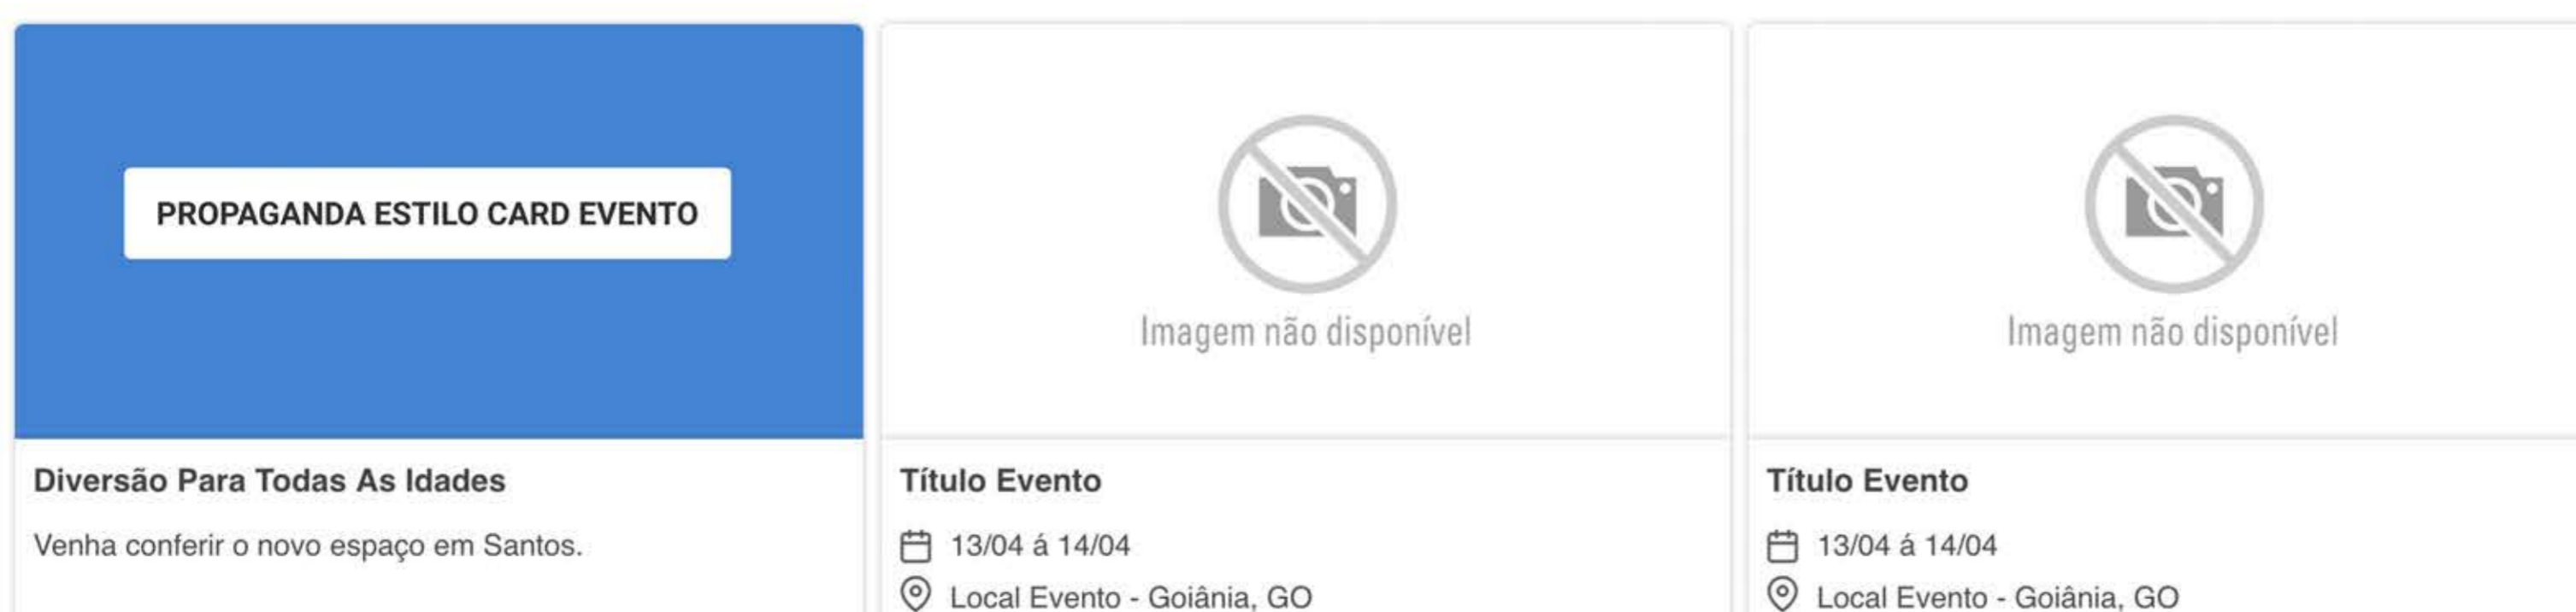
PROPAGANDA ESTILO CARD EVENTO

Diversão Para Todas As Idades

Venha conferir o novo espaço em Santos.

Imagem não disponível

Título Evento

13/04 á 14/04

Local Evento - Goiânia, GO

Imagem não disponível

Título Evento

13/04 á 14/04

Local Evento - Goiânia, GO